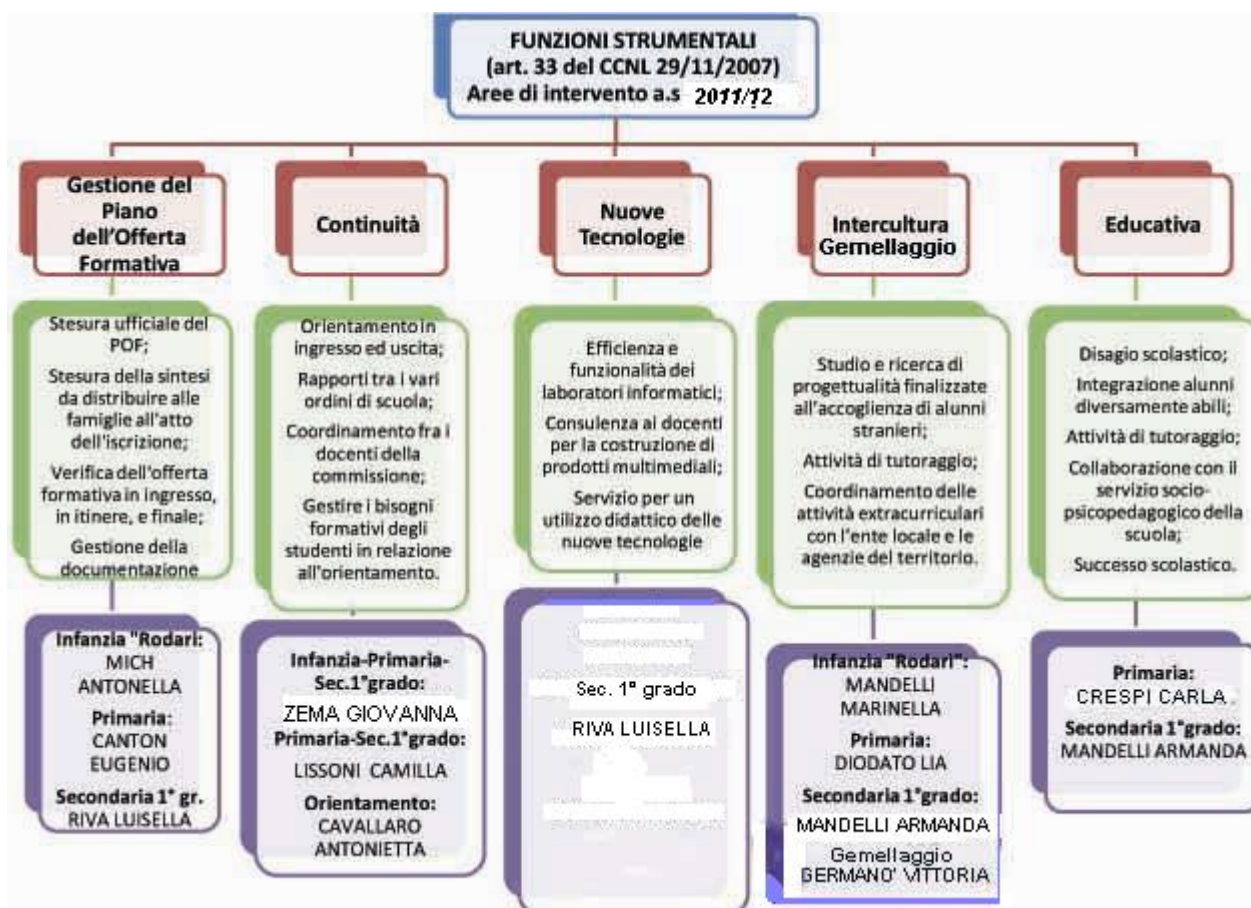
FUNZIONI STRUMENTALI
(art. 33 del CCNL 29/11/2007)
Aree di intervento a.s 2011/12

Gestione del Piano dell'Offerta Formativa

Stesura ufficiale del POF;

Stesura della sintesi da distribuire alle famiglie all'atto dell'iscrizione;

Verifica dell'offerta formativa in ingresso, in itinere, e finale;

Gestione della documentazione

Infanzia "Rodari: MICH ANTONELLA

Primaria: CANTON EUGENIO

Secondaria 1° gr. RIVA LUISELLA

Continuità

Orientamento in ingresso ed uscita;

Rapporti tra i vari ordini di scuola;

Coordinamento fra i docenti della commissione;

Gestire i bisogni formativi degli studenti in relazione all'orientamento.

Infanzia-Primaria-Sec.1°grado:

ZEMA GIOVANNA

Primaria-Sec.1°grado:

LISSONI CAMILLA

Orientamento: CAVALLARO ANTONIETTA

Nuove Tecnologie

Efficienza e funzionalità dei laboratori informatici;

Consulenza ai docenti per la costruzione di prodotti multimediali;

Servizio per un utilizzo didattico delle nuove tecnologie

Sec. 1° grado

RIVA LUISELLA

Intercultura Gemellaggio

Studio e ricerca di progettualità finalizzate all'accoglienza di alunni stranieri;

Attività di tutoraggio;

Coordinamento delle attività extracurriculari con l'ente locale e le agenzie del territorio.

Infanzia "Rodari": MANDELLI MARINELLA

Primaria: DIODATO LIA

Secondaria 1°grado: MANDELLI ARMANDA

Gemellaggio GERMANO' VITTORIA

Educativa

Disagio scolastico;

Integrazione alunni diversamente abili;

Attività di tutoraggio;

Collaborazione con il servizio socio-psicopedagogico della scuola;

Successo scolastico.

Primaria: CRESPI CARLA

Secondaria 1°grado: MANDELLI ARMANDA